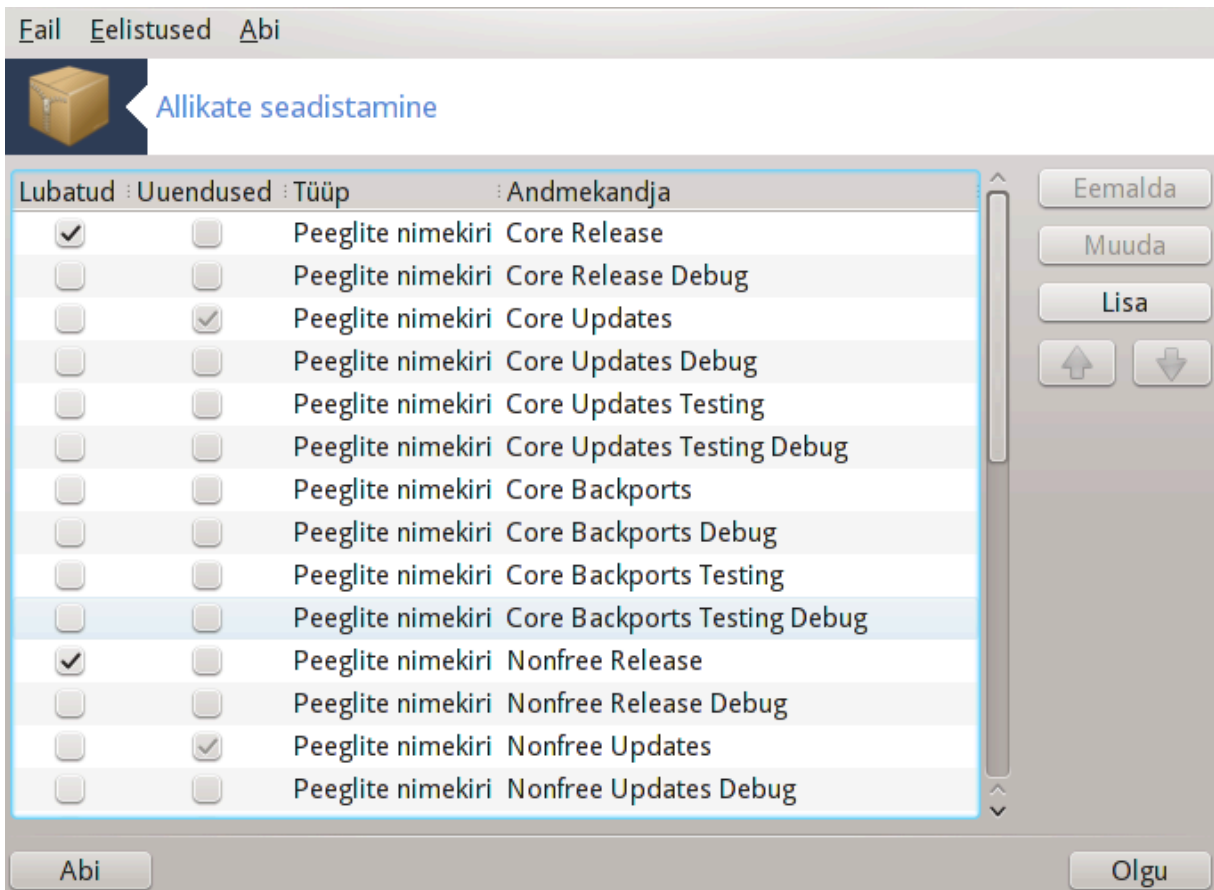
Fail Eelistused Abi

Allikate seadistamine

| Lubatud | Uuendused | Tüüp | Andmekandja |
|---|---|---|---|
| ✓ | | Peeglite nimekiri | Core Release |
| | | Peeglite nimekiri | Core Release Debug |
| | ✓ | Peeglite nimekiri | Core Updates |
| | | Peeglite nimekiri | Core Updates Debug |
| | | Peeglite nimekiri | Core Updates Testing |
| | | Peeglite nimekiri | Core Updates Testing Debug |
| | | Peeglite nimekiri | Core Backports |
| | | Peeglite nimekiri | Core Backports Debug |
| | | Peeglite nimekiri | Core Backports Testing |
| | | Peeglite nimekiri | Core Backports Testing Debug |
| ✓ | | Peeglite nimekiri | Nonfree Release |
| | | Peeglite nimekiri | Nonfree Release Debug |
| | ✓ | Peeglite nimekiri | Nonfree Updates |
| | | Peeglite nimekiri | Nonfree Updates Debug |

Eemalda
Muuda
Lisa

Abi
Olgu